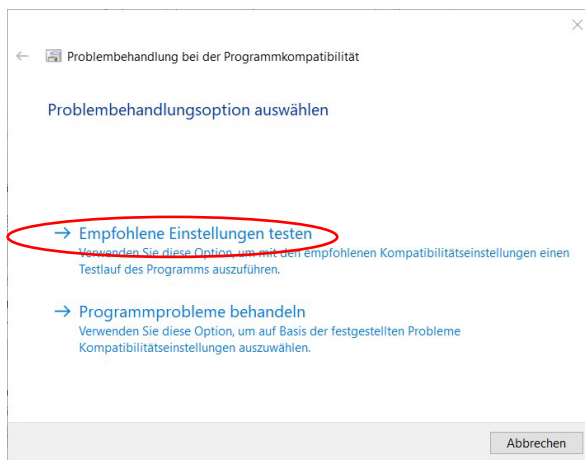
Problembehandlung bei der Programmkompatibilität

Problembehandlungsoption auswählen

→ Empfohlene Einstellungen testen
Verwenden Sie diese Option, um mit den empfohlenen Kompatibilitätseinstellungen einen Testlauf des Programms auszuführen.

→ Programmprobleme behandeln
Verwenden Sie diese Option, um auf Basis der festgestellten Probleme Kompatibilitätseinstellungen auszuwählen.

Abbrechen